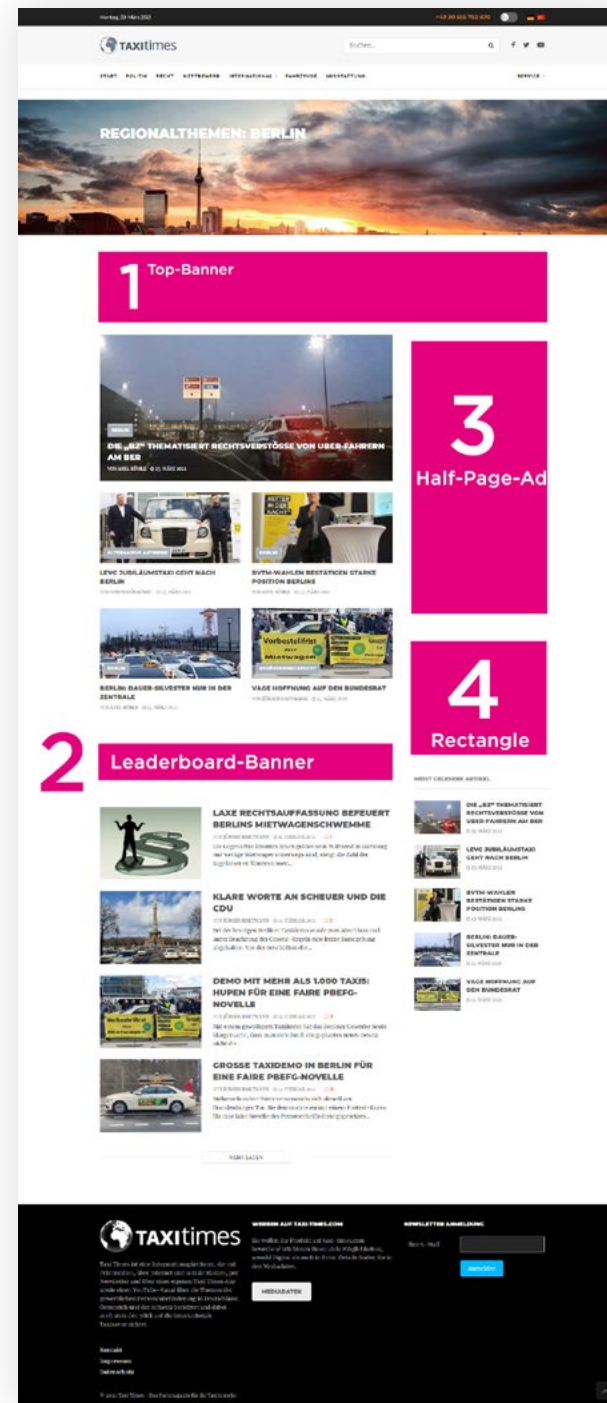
Montag, 29 März 2021

TAXItimes

Suchen...

START POLITIK RECHT WETTBEWERB INTERNATIONAL FAHRZEUGE AUSSTATTUNG SERVICE

REGIONALTHEMEN: BERLIN

1 Top-Banner

DIE „BZ" THEMATISIERT RECHTSVERSTÖSSE VON UBER-FAHRERN AM BER

LEVC JUBILÄUMSTAXI GEHT NACH BERLIN

BVTM-WAHLEN BESTÄTIGEN STARKE POSITION BERLINS

BERLIN: DAUER-SILVESTER NUR IN DER ZENTRALE

VAGE HOFFNUNG AUF DEN BUNDESRAT

3 Half-Page-Ad

4 Rectangle

2 Leaderboard-Banner

LAXE RECHTSAUFFASSUNG BEFEUERT BERLINS MIETWAGENSCHWEMME

KLARE WORTE AN SCHEUER UND DIE CDU

DEMO MIT MEHR ALS 1.000 TAXIS: HUPEN FÜR EINE FAIRE PBEFG-NOVELLE

GROSSE TAXIDEMO IN BERLIN FÜR EINE FAIRE PBEFG-NOVELLE

MEIST GELESENE ARTIKEL

DIE „BZ" THEMATISIERT RECHTSVERSTÖSSE VON UBER-FAHRERN AM BER

LEVC JUBILÄUMSTAXI GEHT NACH BERLIN

BVTM-WAHLEN BESTÄTIGEN STARKE POSITION BERLINS

BERLIN: DAUER-SILVESTER NUR IN DER ZENTRALE

VAGE HOFFNUNG AUF DEN BUNDESRAT

MEHR LADEN

TAXItimes

WERBEN AUF TAXI-TIMES.COM

MEDIADATEN

NEWSLETTER ANMELDUNG

Ihre E-Mail

Anmelden

Kontakt
Impressum
Datenschutz

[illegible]